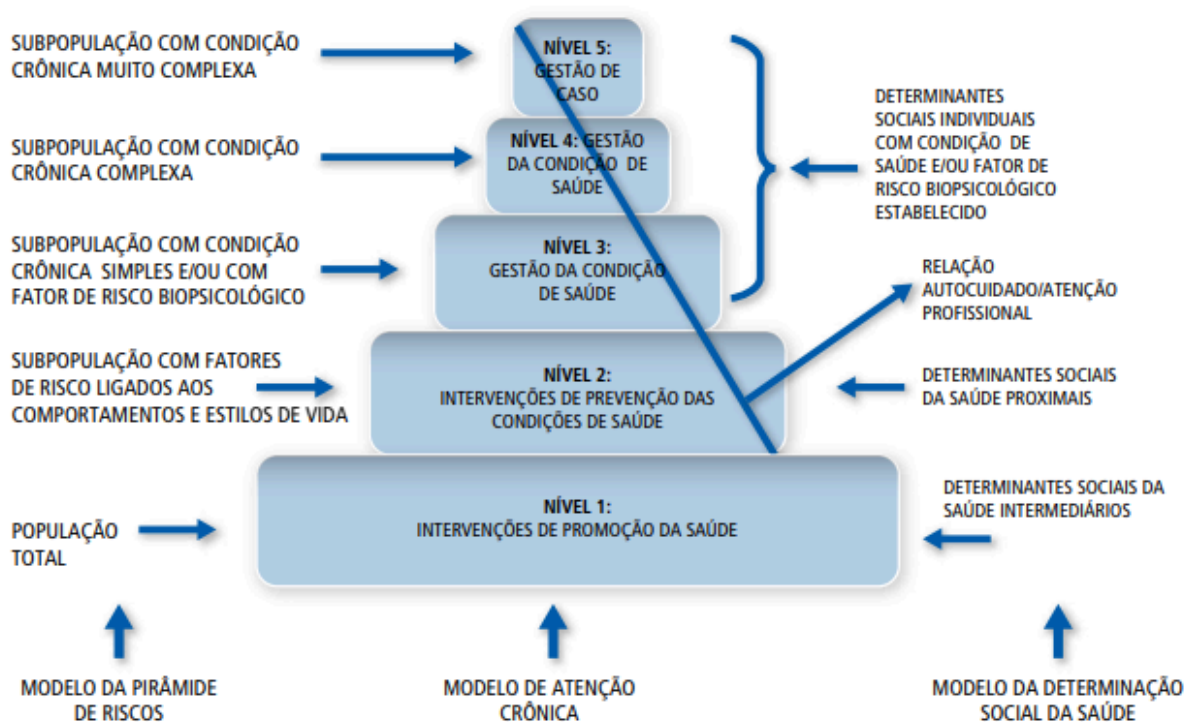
SUBPOPULAÇÃO COM CONDIÇÃO CRÔNICA MUITO COMPLEXA

NÍVEL 5: GESTÃO DE CASO

SUBPOPULAÇÃO COM CONDIÇÃO CRÔNICA COMPLEXA

NÍVEL 4: GESTÃO DA CONDIÇÃO DE SAÚDE

DETERMINANTES SOCIAIS INDIVIDUAIS COM CONDIÇÃO DE SAÚDE E/OU FATOR DE RISCO BIOPSICOLÓGICO ESTABELECIDO

SUBPOPULAÇÃO COM CONDIÇÃO CRÔNICA SIMPLES E/OU COM FATOR DE RISCO BIOPSICOLÓGICO

NÍVEL 3: GESTÃO DA CONDIÇÃO DE SAÚDE

RELAÇÃO AUTOCUIDADO/ATENÇÃO PROFISSIONAL

SUBPOPULAÇÃO COM FATORES DE RISCO LIGADOS AOS COMPORTAMENTOS E ESTILOS DE VIDA

NÍVEL 2: INTERVENÇÕES DE PREVENÇÃO DAS CONDIÇÕES DE SAÚDE

DETERMINANTES SOCIAIS DA SAÚDE PROXIMAIS

POPULAÇÃO TOTAL

NÍVEL 1: INTERVENÇÕES DE PROMOÇÃO DA SAÚDE

DETERMINANTES SOCIAIS DA SAÚDE INTERMEDIÁRIOS

MODELO DA PIRÂMIDE DE RISCOS

MODELO DE ATENÇÃO CRÔNICA

MODELO DA DETERMINAÇÃO SOCIAL DA SAÚDE